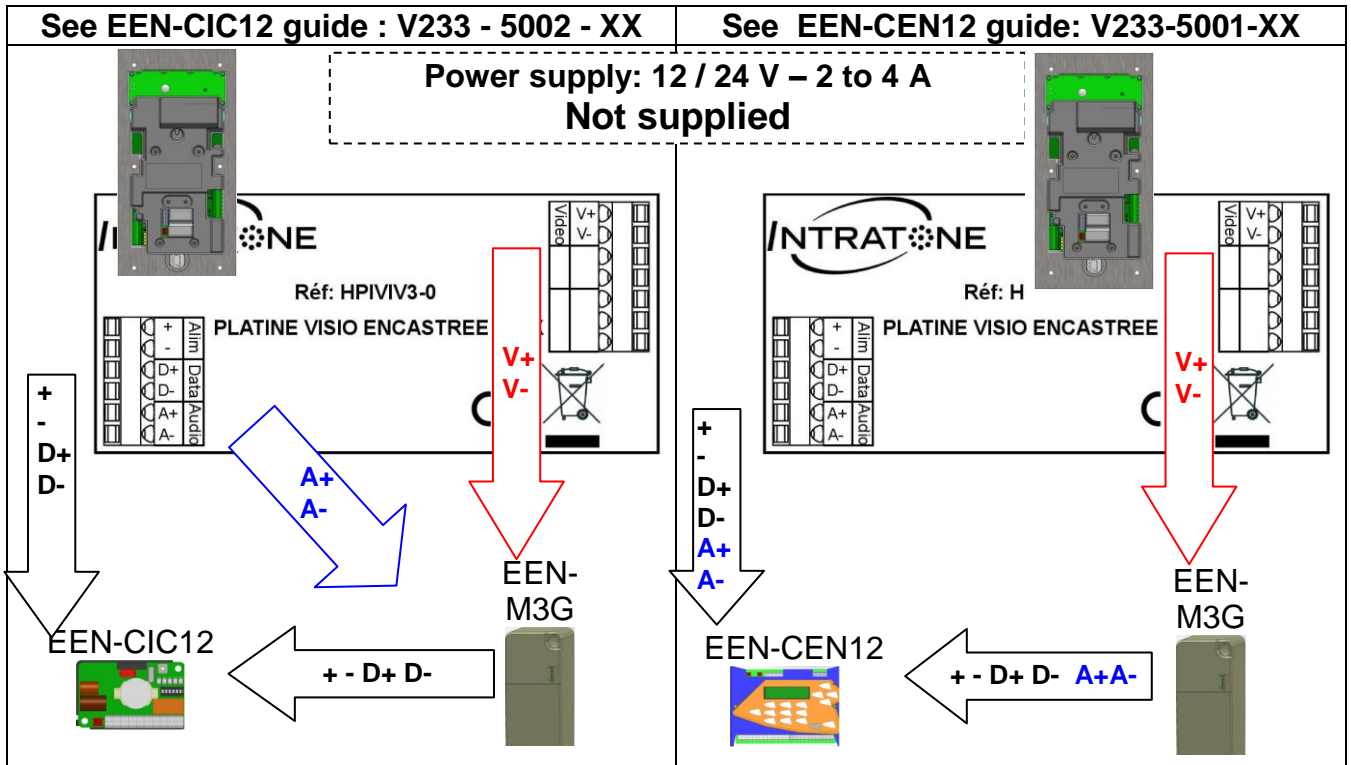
| See EEN-CIC12 guide : V233 - 5002 - XX | See EEN-CEN12 guide: V233-5001-XX |
|---|---|

Power supply: 12 / 24 V – 2 to 4 A
Not supplied

/I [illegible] ❂NE

Réf: HPIVIV3-0

PLATINE VISIO ENCASTREE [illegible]

+
-
Alim
D+
D-
Data
A+
A-
Audio

Video
V+
V-

V+
V-

+
-
D+
D-

A+
A-

EEN-M3G

EEN-CIC12

+ - D+ D-

INTRAT❂NE

Réf: H

PLATINE VISIO ENCASTREE

+
-
Alim
D+
D-
Data
A+
A-
Audio

Video
V+
V-

V+
V-

+
-
D+
D-
A+
A-

EEN-M3G

EEN-CEN12

+ - D+ D- A+A-